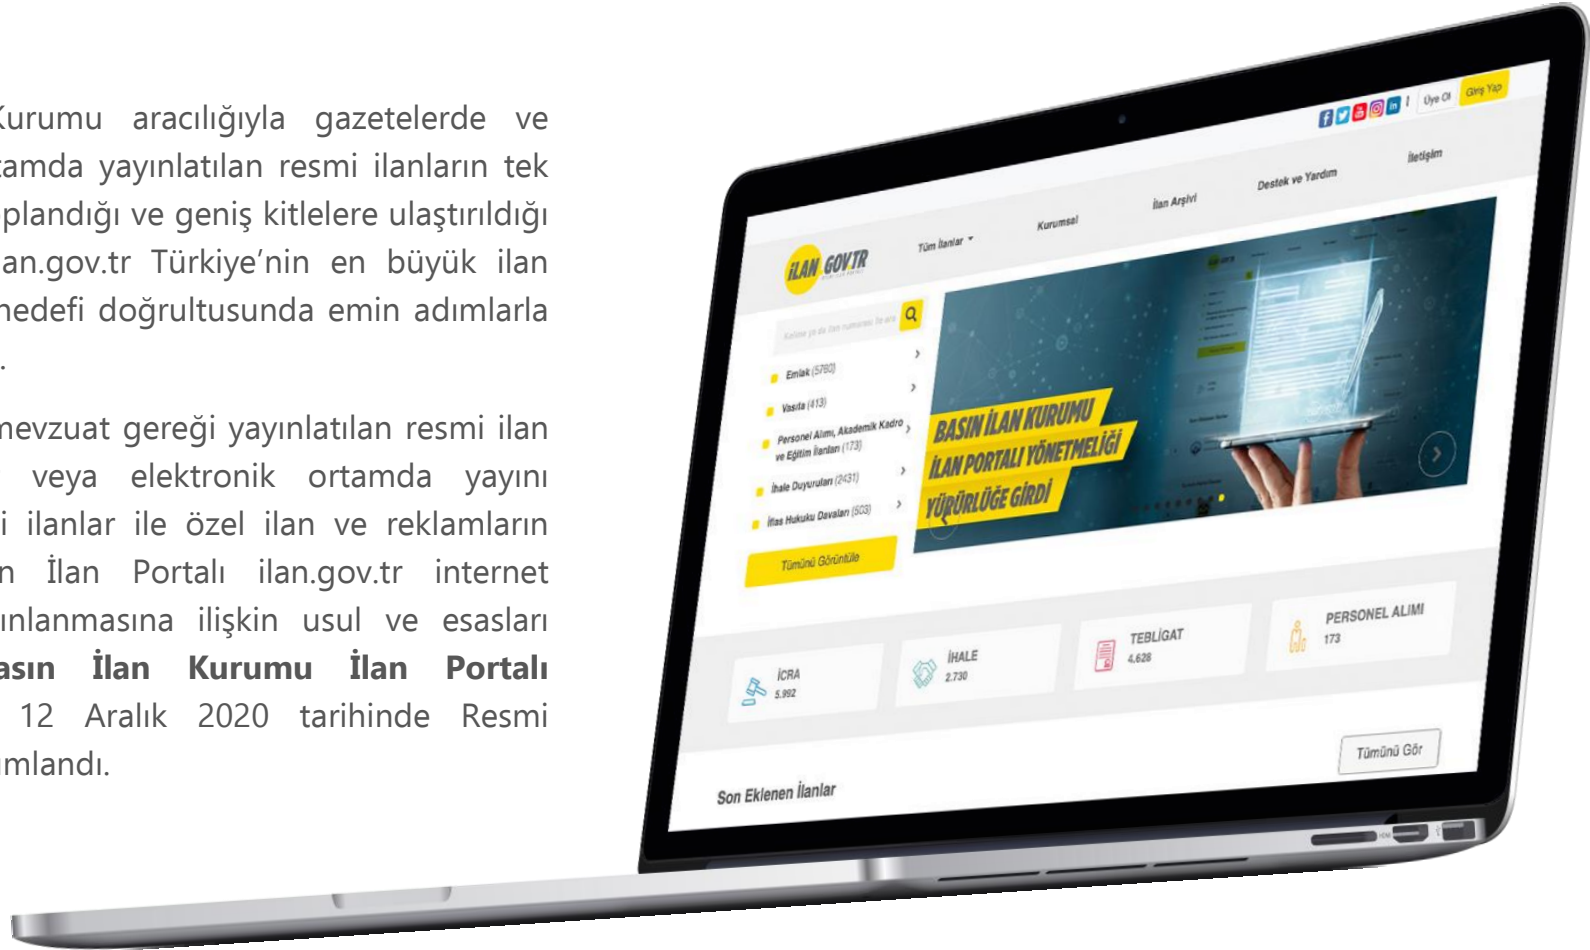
Kurumu aracılığıyla gazetelerde ve tamda yayınlatılan resmi ilanların tek plandığı ve geniş kitlelere ulaştırıldığı an.gov.tr Türkiye'nin en büyük ilan hedefi doğrultusunda emin adımlarla .

mevzuat gereği yayınlatılan resmi ilan veya elektronik ortamda yayını i ilanlar ile özel ilan ve reklamların n İlan Portalı ilan.gov.tr internet ınlanmasına ilişkin usul ve esasları asın İlan Kurumu İlan Portalı 12 Aralık 2020 tarihinde Resmi ımlandı.

Üye Ol Giriş Yap

İLAN.GOV.TR

Tüm İlanlar Kurumsal İlan Arşivi Destek ve Yardım İletişim

Kelime ya da ilan numarası ile ara

Emlak (5780)
Vasıta (413)
Personel Alımı, Akademik Kadro ve Eğitim İlanları (173)
İhale Duyuruları (2431)
İflas Hukuku Davaları (503)

Tümünü Görüntüle

BASIN İLAN KURUMU İLAN PORTALI YÖNETMELİĞİ YÜRÜRLÜĞE GİRDİ

İCRA 5.992
İHALE 2.730
TEBLİGAT 4.628
PERSONEL ALIMI 173

Tümünü Gör

Son Eklenen İlanlar